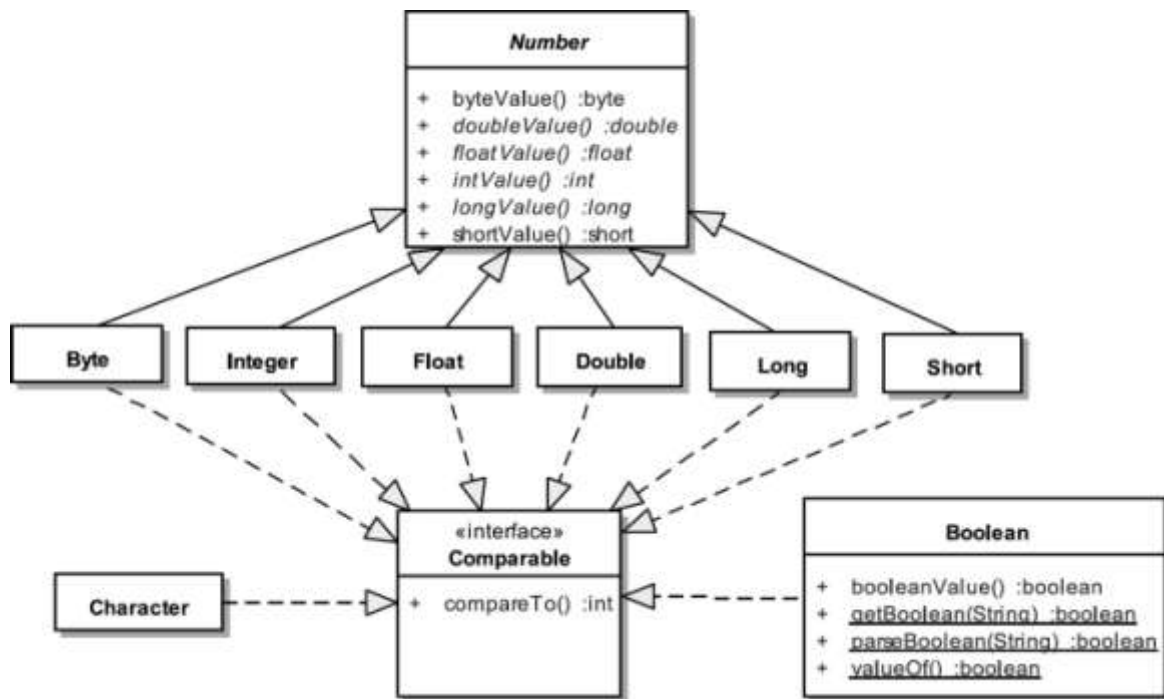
Number

+ byteValue() :byte
+ doubleValue() :double
+ floatValue() :float
+ intValue() :int
+ longValue() :long
+ shortValue() :short

Byte

Integer

Float

Double

Long

Short

«interface»
Comparable

+ compareTo() :int

Character

Boolean

+ booleanValue() :boolean
+ getBoolean(String) :boolean
+ parseBoolean(String) :boolean
+ valueOf() :boolean